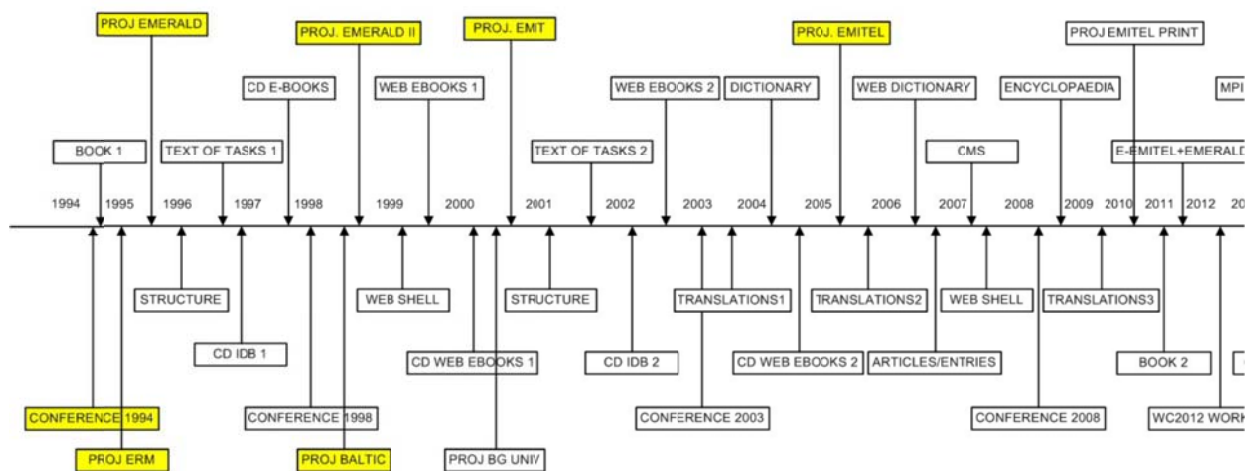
PROJ EMERALD
PROJ. EMERALD II
PROJ. EMT
PROJ. EMITEL
PROJ EMITEL PRINT
CD E-BOOKS
WEB EBOOKS 1
WEB EBOOKS 2
DICTIONARY
WEB DICTIONARY
ENCYCLOPAEDIA
MPI
BOOK 1
TEXT OF TASKS 1
TEXT OF TASKS 2
CMS
E-EMITEL+EMERALD
1994 1995 1996 1997 1998 1999 2000 2001 2002 2003 2004 2005 2006 2007 2008 2009 2010 2011 2012 20
STRUCTURE
WEB SHELL
STRUCTURE
TRANSLATIONS1
TRANSLATIONS2
WEB SHELL
TRANSLATIONS3
CD IDB 1
CD WEB EBOOKS 1
CD IDB 2
CD WEB EBOOKS 2
ARTICLES/ENTRIES
BOOK 2
CONFERENCE 1994
CONFERENCE 1998
CONFERENCE 2003
CONFERENCE 2008
WC2012 WORK
PROJ ERM
PROJ BALTIC
PROJ BG UNIV